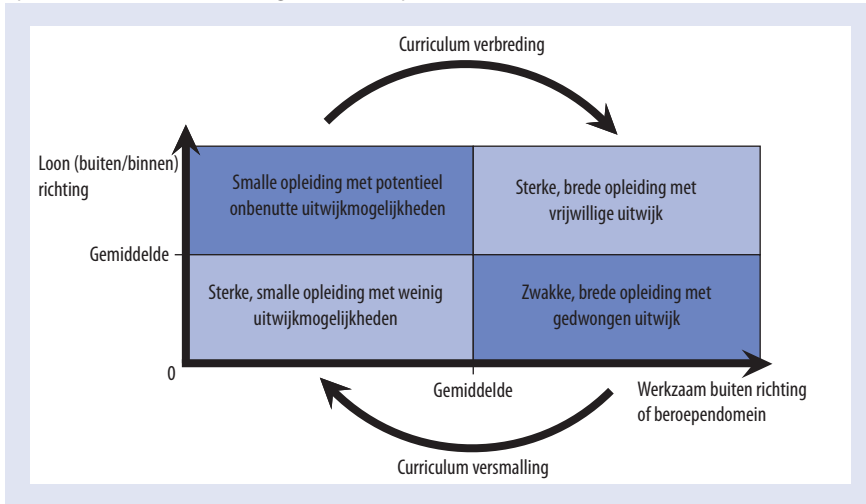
Curriculum verbreding

Loon (buiten/binnen) richting

Smalle opleiding met potentieel onbenutte uitwijkmogelijkheden

Sterke, brede opleiding met vrijwillige uitwijk

Gemiddelde

Sterke, smalle opleiding met weinig uitwijkmogelijkheden

Zwakke, brede opleiding met gedwongen uitwijk

0

Gemiddelde

Werkzaam buiten richting of beroependomein

Curriculum versmalling